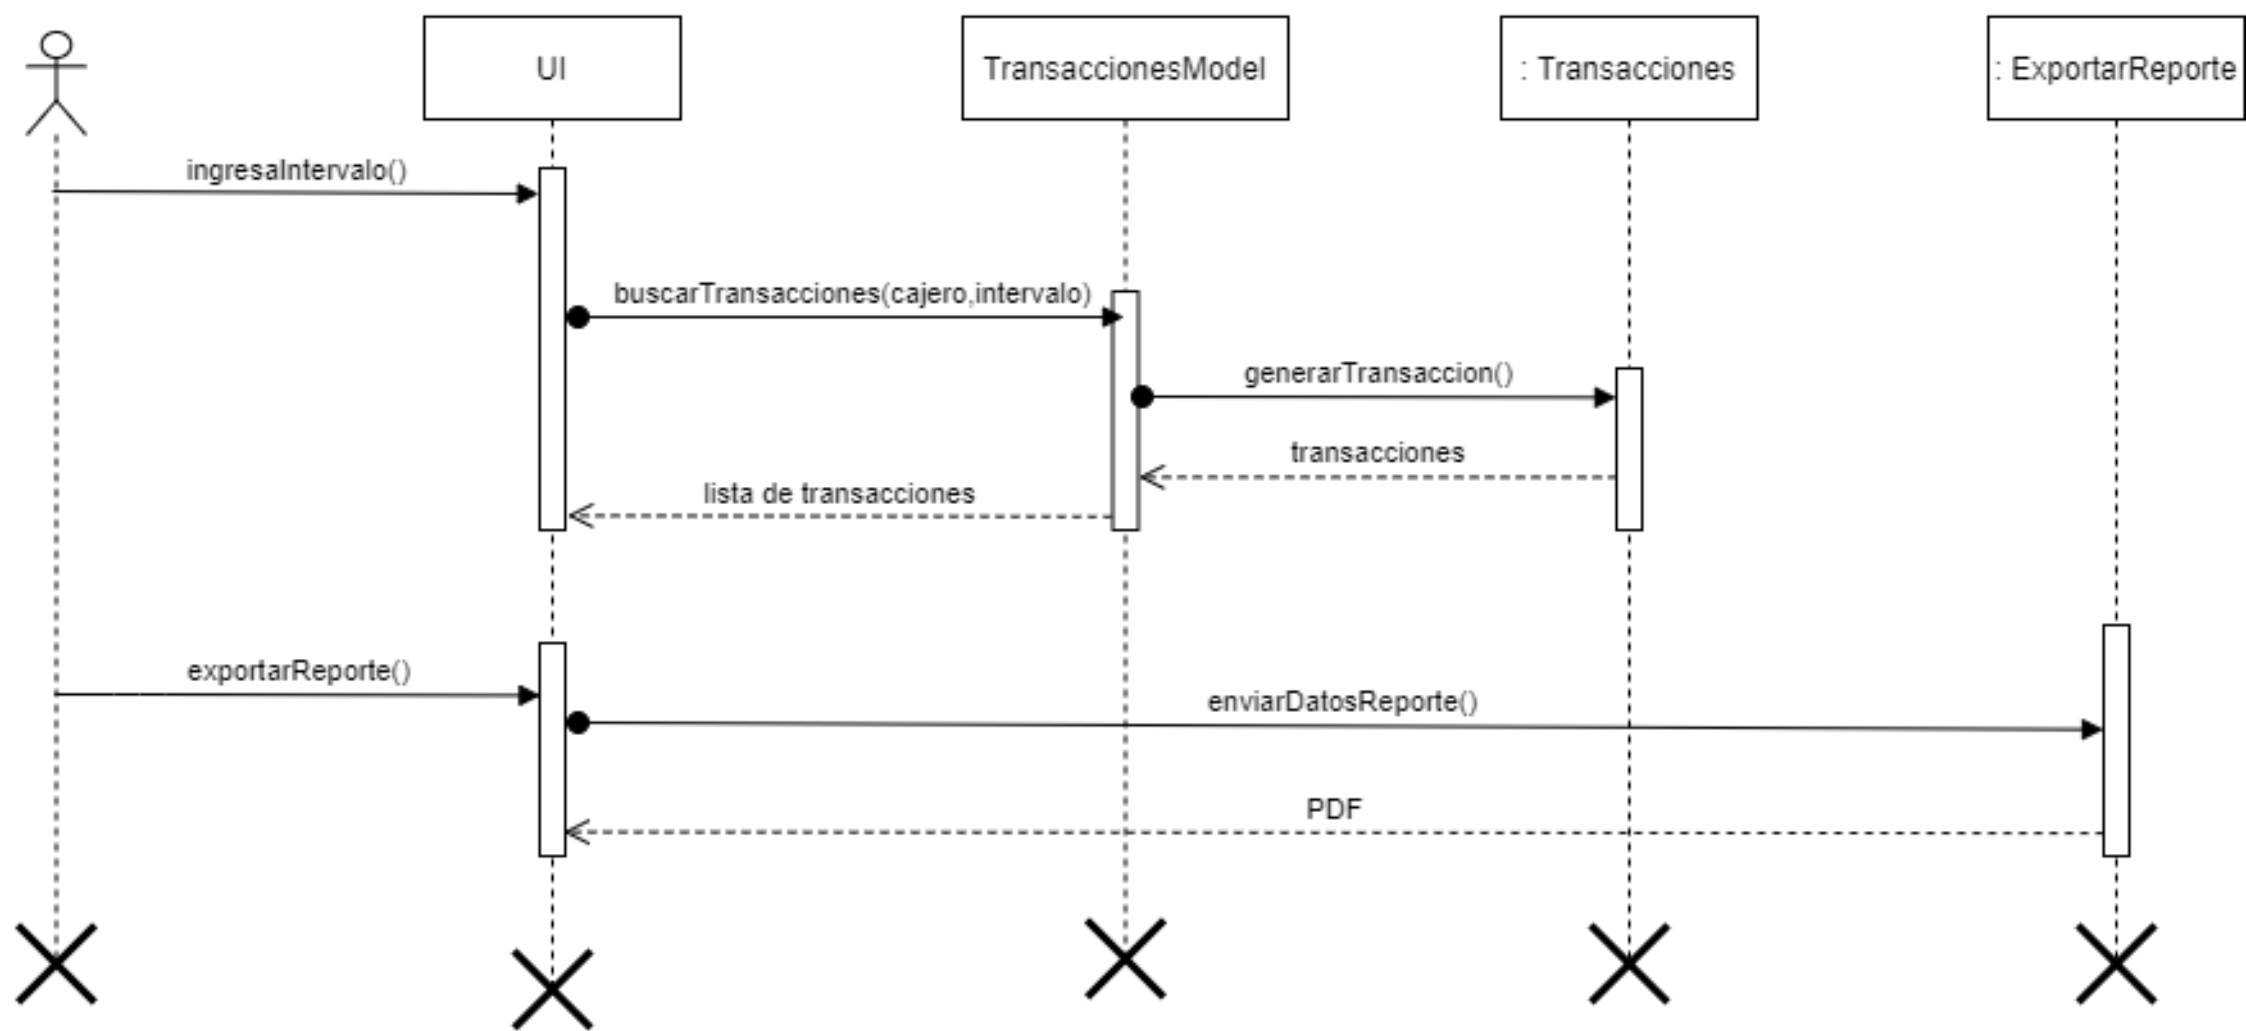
UI

TransaccionesModel

: Transacciones

: ExportarReporte

ingresaIntervalo()

buscarTransacciones(cajero,intervalo)

generarTransaccion()

transacciones

lista de transacciones

exportarReporte()

enviarDatosReporte()

PDF